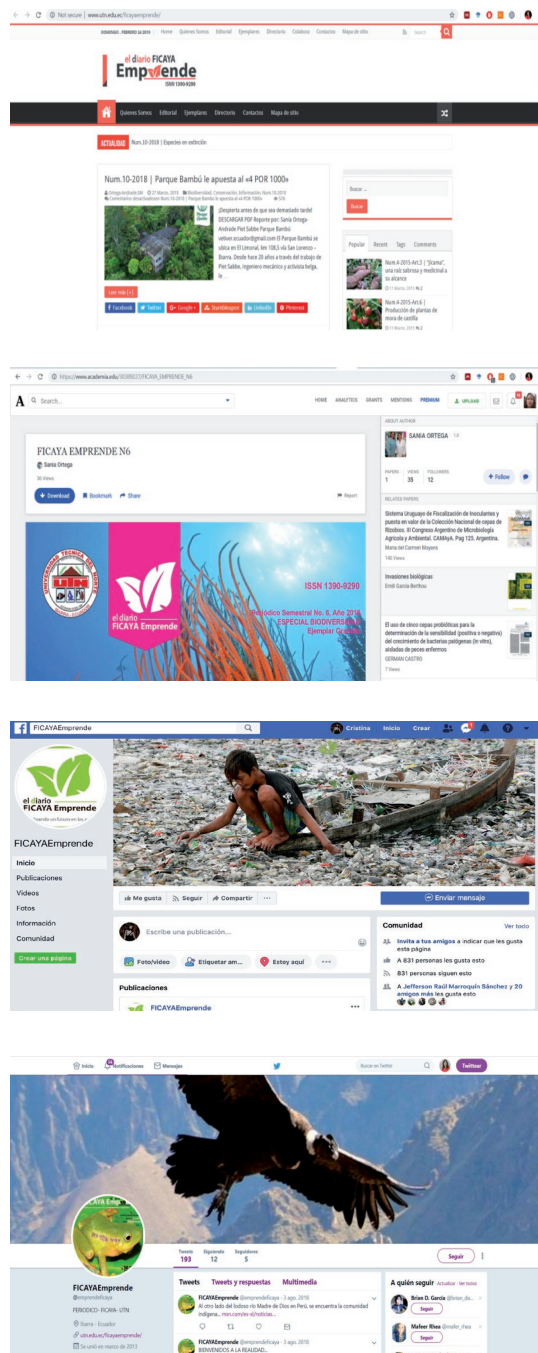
Not secure | www.utn.edu.ec/ficayaemprende/

DOMINGO, FEBRERO 24 2019 Home Quienes Somos Editorial Ejemplares Directorio Colabora Contactos Mapa de sitio Search

el diario FICAYA Emprende
ISSN 1390-9290

Quienes Somos Editorial Ejemplares Directorio Contactos Mapa de sitio

ACTUALIDAD Num.10-2018 | Especies en extinción

Num.10-2018 | Parque Bambú le apuesta al «4 POR 1000»

¡Despierta antes de que sea demasiado tarde! DESCARGAR PDF Reporte por: Sania Ortega-Andrade Piet Sabbe Parque Bambú veliver.ecuador@gmail.com El Parque Bambú se ubica en El Limonal, km 108,5 vía San Lorenzo - Ibarra. Desde hace 20 años a través del trabajo de Piet Sabbe, ingeniero mecánico y activista belga, le ...

Leer más [+]

Facebook Twitter Google + StumbleUpon LinkedIn Pinterest

Buscar ...
Buscar

Popular Recent Tags Comments

Num.4-2015-Art.3 | "Jícama", una raíz sabrosa y medicinal a su alcance

Num.4-2015-Art.6 | Producción de plantas de mora de castilla

https://www.academia.edu/38389522/FICAYA_EMPRENDE_N6

Search...

HOME ANALYTICS GRANTS MENTIONS PREMIUM UPLOAD

FICAYA EMPRENDE N6
Sania Ortega
30 Views
Download Bookmark Share Report

ABOUT AUTHOR
SANIA ORTEGA
PAPERS 1 VIEWS 35 FOLLOWERS 12
+ Follow

RELATED PAPERS
Sistema Uruguayo de Fiscalización de Inoculantes y puesta en valor de la Colección Nacional de cepas de Rizobios. XI Congreso Argentino de Microbiología Agrícola y Ambiental. CAMAyA. Pag 125. Argentina.
María del Carmen Mayans
140 Views

Invasiones biológicas
Emili García Berthou

El uso de cinco cepas probióticas para la determinación de la sensibilidad (positiva o negativa) del crecimiento de bacterias patógenas (in vitro), aisladas de peces enfermos
GERMAN CASTRO
7 Views

UNIVERSIDAD TÉCNICA DEL NORTE
el diario FICAYA Emprende
ISSN 1390-9290
Periódico Semestral No. 6, Año 2018
ESPECIAL BIODIVERSIDAD
Ejemplar Gratuito

FICAYAEmprende
Cristina Inicio Crear

el diario FICAYA Emprende
FICAYAEmprende
Inicio
Publicaciones
Videos
Fotos
Información
Comunidad
Crear una página

Me gusta Seguir Compartir ...
Enviar mensaje

Escribe una publicación...
Foto/video Etiquetar am... Estoy aquí ...

Publicaciones
FICAYAEmprende

Comunidad Ver todo
Invita a tus amigos a indicar que les gusta esta página
A 831 personas les gusta esto
831 personas siguen esto
A Jefferson Raúl Marroquín Sánchez y 20 amigos más les gusta esto

Inicio Notificaciones Mensajes Buscar en Twitter Twittear

Tweets 193 Siguiendo 12 Seguidores 5
Seguir

FICAYAEmprende
@emprendeficaya
PERIODICO- FICAYA- UTN
Ibarra - Ecuador
utn.edu.ec/ficayaemprende/
Se unió en marzo de 2013

Tweets Tweets y respuestas Multimedia

FICAYAEmprende @emprendeficaya · 3 ago. 2018
Al otro lado del Icéaso río Madre de Dios en Perú, se encuentra la comunidad indígena... msn.com/es-xl/noticias...

FICAYAEmprende @emprendeficaya · 3 ago. 2018
BIENVENIDOS A LA REALIDAD...

A quién seguir · Actualizar · Ver todos
Brian D. García @brian_ga...
Seguir
Mafeer Rhea @mafer_rhea
Seguir